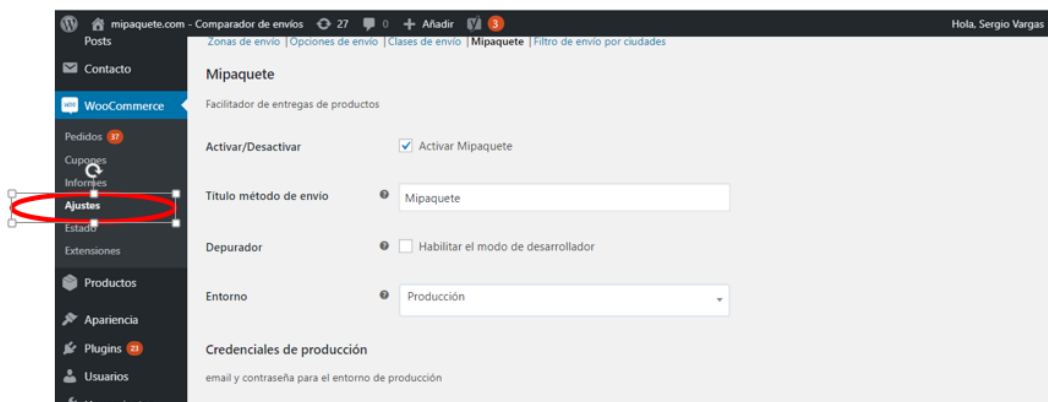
mipaquete.com - Comparador de envíos 27 0 + Añadir 3 Hola, Sergio Vargas

Posts
Contacto
WooCommerce
Pedidos 37
Cupones
Informes
Ajustes
Estado
Extensiones
Productos
Apariencia
Plugins 23
Usuarios

Zonas de envío | Opciones de envío | Clases de envío | Mipaquete | Filtro de envío por ciudades

Mipaquete

Facilitador de entregas de productos

Activar/Desactivar ✓ Activar Mipaquete

Título método de envío Mipaquete

Depurador Habilitar el modo de desarrollador

Entorno Producción

Credenciales de producción

email y contraseña para el entorno de producción